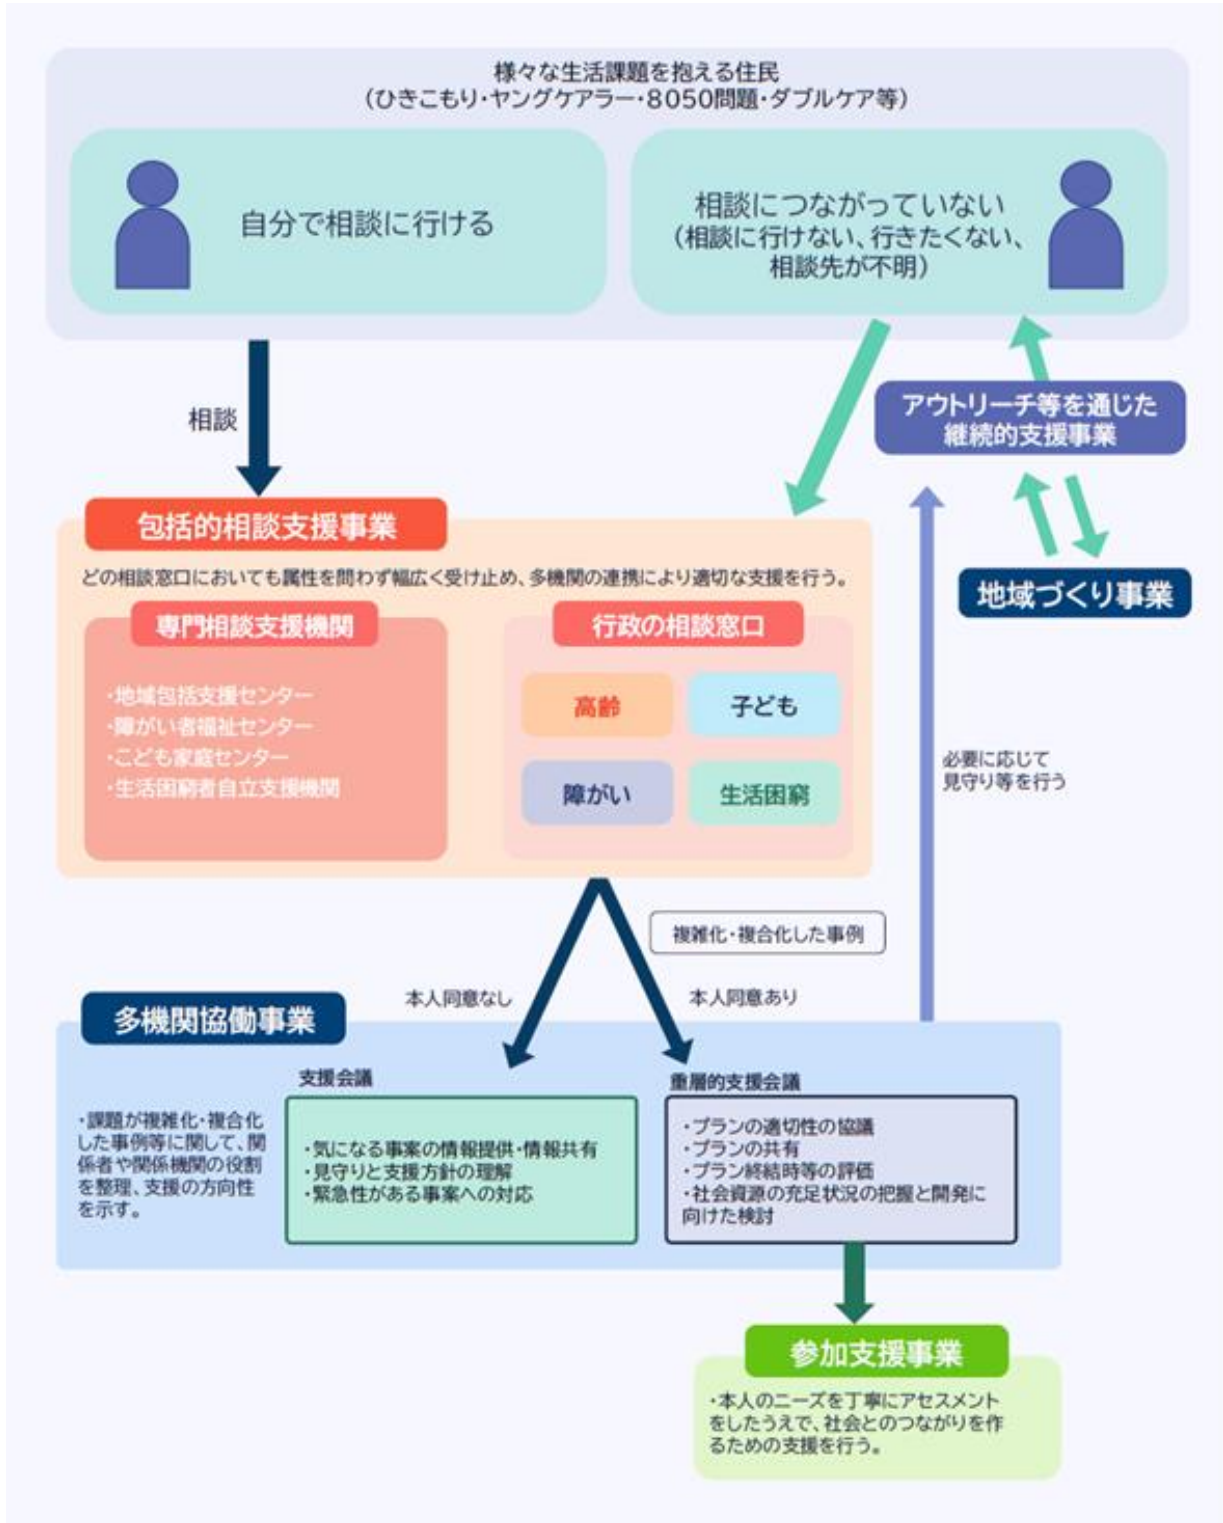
様々な生活課題を抱える住民
（ひきこもり・ヤングケアラー・8050問題・ダブルケア等）

自分で相談に行ける

相談につながっていない
（相談に行けない、行きたくない、相談先が不明）

相談

アウトリーチ等を通じた継続的支援事業

地域づくり事業

包括的相談支援事業

どの相談窓口においても属性を問わず幅広く受け止め、多機関の連携により適切な支援を行う。

専門相談支援機関

・地域包括支援センター
・障がい者福祉センター
・こども家庭センター
・生活困窮者自立支援機関

行政の相談窓口

高齢

子ども

障がい

生活困窮

必要に応じて見守り等を行う

複雑化・複合化した事例

本人同意なし

本人同意あり

多機関協働事業

・課題が複雑化・複合化した事例等に関して、関係者や関係機関の役割を整理、支援の方向性を示す。

支援会議

・気になる事案の情報提供・情報共有
・見守りと支援方針の理解
・緊急性がある事案への対応

重層的支援会議

・プランの適切性の協議
・プランの共有
・プラン終結時等の評価
・社会資源の充足状況の把握と開発に向けた検討

参加支援事業

・本人のニーズを丁寧にアセスメントをしたうえで、社会とのつながりを作るための支援を行う。